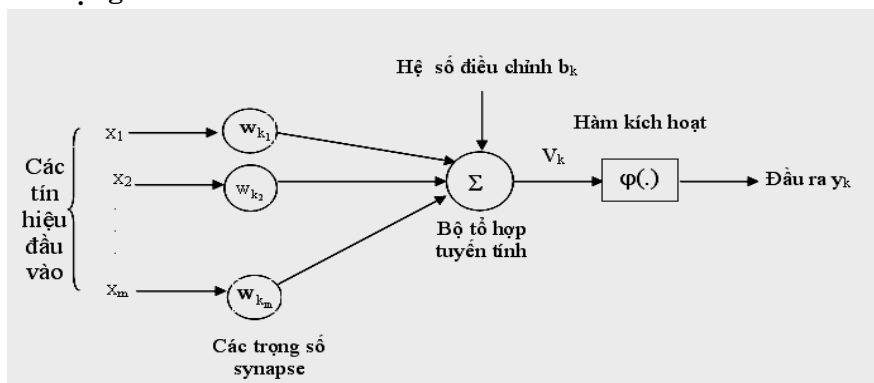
Hệ số điều chỉnh $b_k$

Hàm kích hoạt

Các tín hiệu đầu vào

$x_1$

$x_2$

.

.

$x_m$

$w_{k_1}$

$w_{k_2}$

$w_{k_m}$

$\Sigma$

$V_k$

$\varphi(.)$

Đầu ra $y_k$

Bộ tổ hợp tuyến tính

Các trọng số synapse